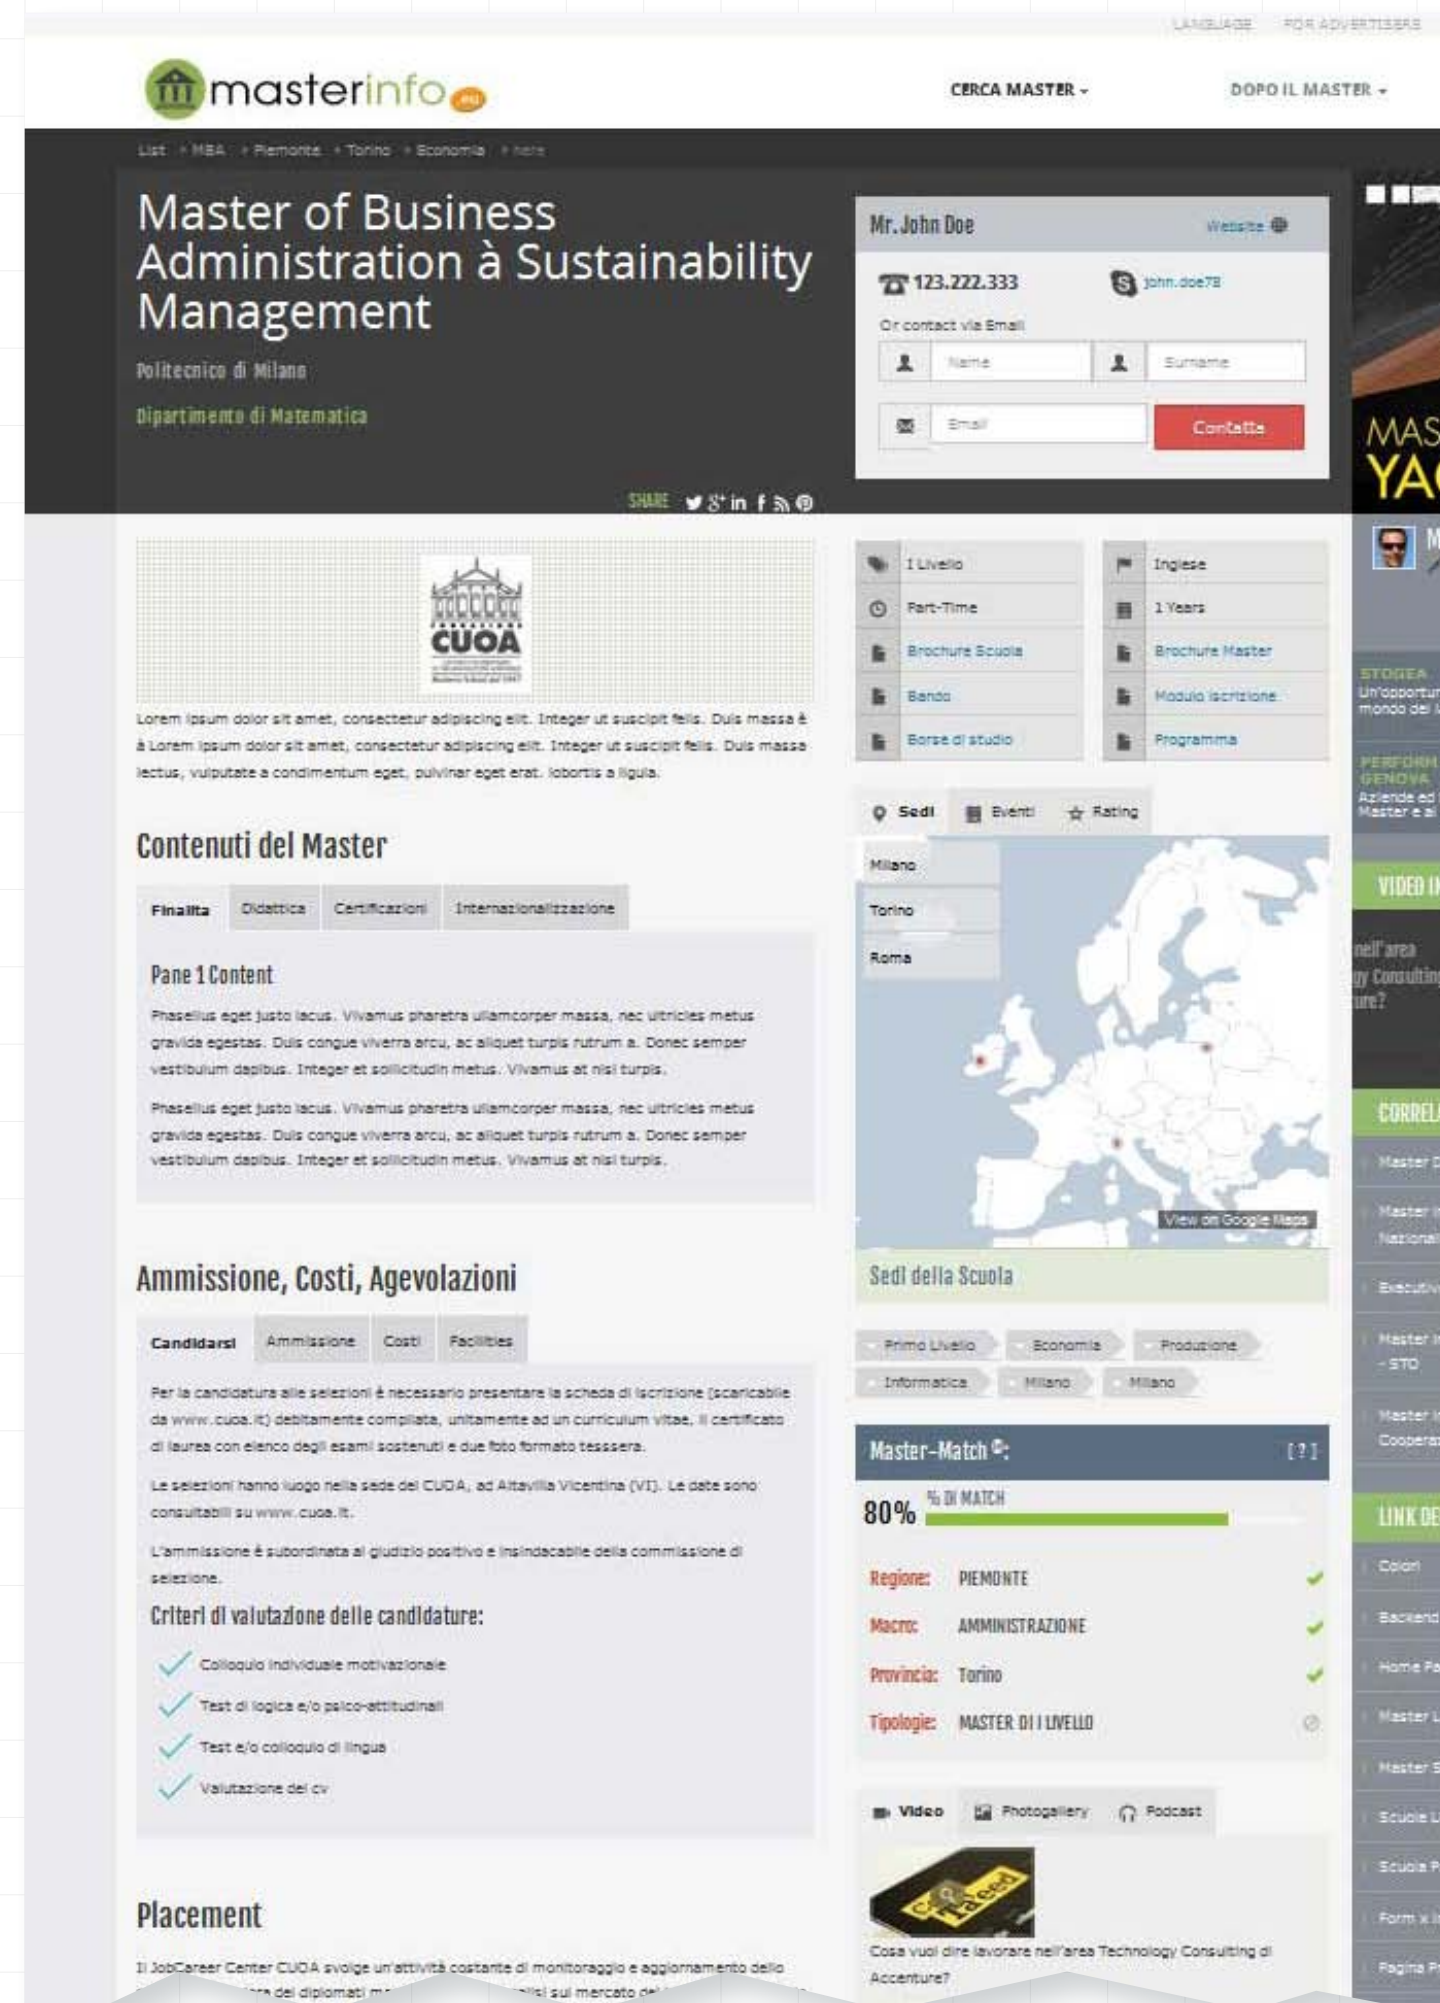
LANGUAGE FOR ADVERTISERS

masterinfo.eu

CERCA MASTER ▾ DOPO IL MASTER ▾

List › MBA › Piemonte › Torino › Economia › here

Master of Business Administration à Sustainability Management

Politecnico di Milano

Dipartimento di Matematica

SHARE

Mr. John Doe Website

123.222.333 john.doe78

Or contact via Email

Name Surname

Email Contatta

CUOA

Lorem ipsum dolor sit amet, consectetur adipiscing elit. Integer ut suscipit felis. Duis massa à Lorem ipsum dolor sit amet, consectetur adipiscing elit. Integer ut suscipit felis. Duis massa lectus, vulputate a condimentum eget, pulvinar eget erat. lobortis a ligula.

I Livello | Inglese
Part-Time | 1 Years
Brochure Scuola | Brochure Master
Bando | Modulo iscrizione
Borse di studio | Programma

Contenuti del Master

Finalita Didattica Certificazioni Internazionalizzazione

Pane 1 Content

Phasellus eget justo lacus. Vivamus pharetra ullamcorper massa, nec ultricies metus gravida egestas. Duis congue viverra arcu, ac aliquet turpis rutrum a. Donec semper vestibulum dapibus. Integer et sollicitudin metus. Vivamus at nisi turpis.

Phasellus eget justo lacus. Vivamus pharetra ullamcorper massa, nec ultricies metus gravida egestas. Duis congue viverra arcu, ac aliquet turpis rutrum a. Donec semper vestibulum dapibus. Integer et sollicitudin metus. Vivamus at nisi turpis.

Sedi Eventi Rating

Milano
Torino
Roma

View on Google Maps

Sedi della Scuola

Primo Livello Economia Produzione Informatica Milano Milano

Ammissione, Costi, Agevolazioni

Candidarsi Ammissione Costi Facilities

Per la candidatura alle selezioni è necessario presentare la scheda di iscrizione (scaricabile da www.cuoa.it) debitamente compilata, unitamente ad un curriculum vitae, il certificato di laurea con elenco degli esami sostenuti e due foto formato tessera.

Le selezioni hanno luogo nella sede del CUOA, ad Altavilla Vicentina (VI). Le date sono consultabili su www.cuoa.it.

L'ammissione è subordinata al giudizio positivo e insindacabile della commissione di selezione.

Criteri di valutazione delle candidature:

Colloquio individuale motivazionale
Test di logica e/o psico-attitudinali
Test e/o colloquio di lingua
Valutazione del cv

Master-Match [?]

80% % DI MATCH

Regione: PIEMONTE
Macro: AMMINISTRAZIONE
Provincia: Torino
Tipologie: MASTER DI I LIVELLO

Video Photogallery Podcast

Cosa vuol dire lavorare nell'area Technology Consulting di Accenture?

Placement

Il JobCareer Center CUOA svolge un'attività costante di monitoraggio e aggiornamento dello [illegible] dei diplomati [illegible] sul mercato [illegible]

MAS YA

STOGEA Un'opportun mondo del

PERFORM GENOVA Aziende ed Master e al

VIDEO I

nell'area gy Consulting ure?

CORREL

Master
Master Nazional
Executiv
Master - STO
Master Coopera

LINK DE

Colori
Backend
Home Pa
Master L
Master S
Scuole L
Scuola P
Form x
Pagina P